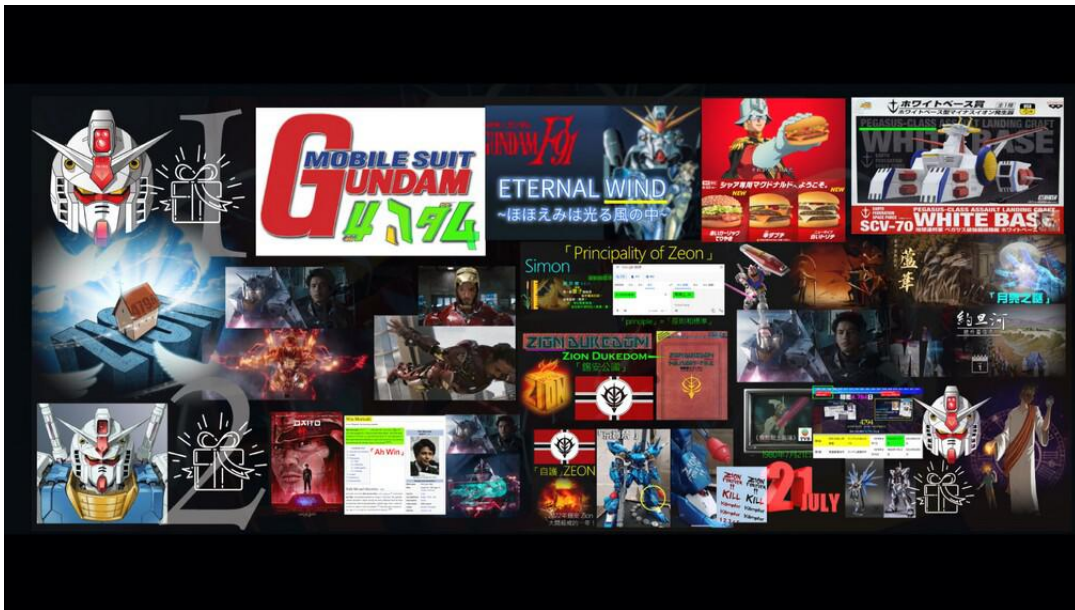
1

MOBILE SUIT
GUNDAM
ガンダム

GUNDAM F91
ETERNAL WIND
~ほほえみは光る風の中~

シャア専用マクドナルドへようこそ。
NEW
NEW

ホワイトベース賞
PEGASUS-CLASS ASSAULT LANDING CRAFT
WHITE BASE
SCV-70 WHITE BASE

「Principality of Zeon」
Simon

藍革
「月費之謎」

ZION DUKEDOM
ZION DUKEDOM
「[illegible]公國」
ZION

「自護」ZEON

2

DAITO

"Ah Win"

KILL
KILL

21 JULY